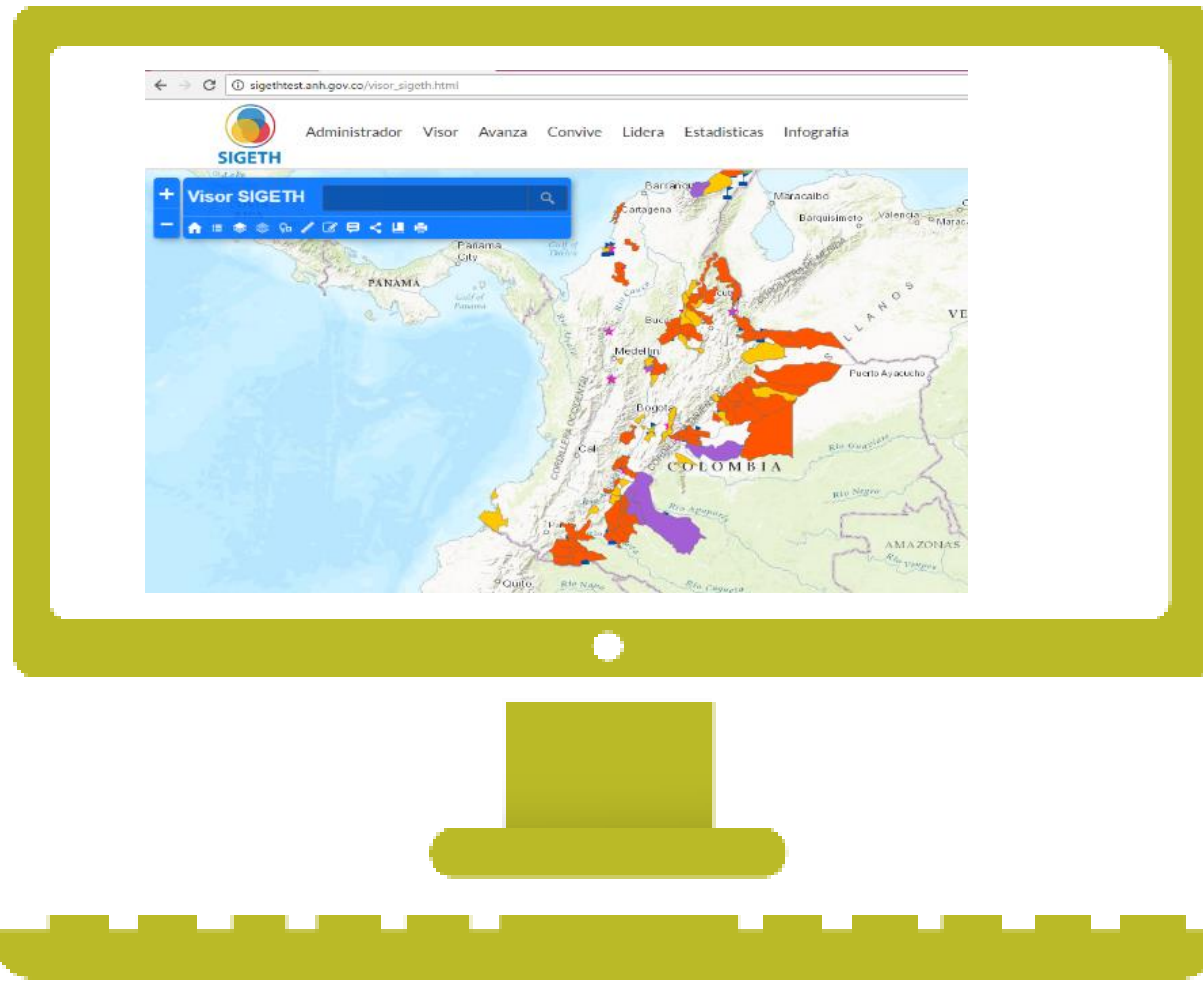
sigethtest.anh.gov.co/visor_sigeth.html

SIGETH

Administrador Visor Avanza Convive Lidera Estadisticas Infografía

Visor SIGETH

Barranquilla Maracaibo Cartagena Barquisimeto Valencia Maracay

Panama City PANAMA Gulf of Panama

Bucaramanga Medellín Puerto Ayacucho LLANOS

Bogotá Cali COLOMBIA

Río Guaviare Río Negro Río Apaporis AMAZONAS

Quito Río Caquetá